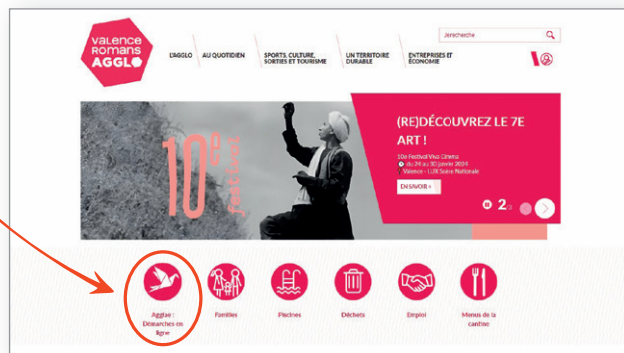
VALENCE ROMANS AGGLO

Je recherche

L'AGGLO AU QUOTIDIEN SPORTS, CULTURE, SORTIES ET TOURISME UN TERRITOIRE DURABLE ENTREPRISES ET ÉCONOMIE

10e festival

(RE)DÉCOUVREZ LE 7E ART !

10e Festival Viva Cinéma
du 24 au 30 janvier 2024
Valence - LUX Scène Nationale

EN SAVOIR +

2/5

Agglo : Démarches en ligne
Familles
Piscines
Déchets
Emploi
Menus de la cantine